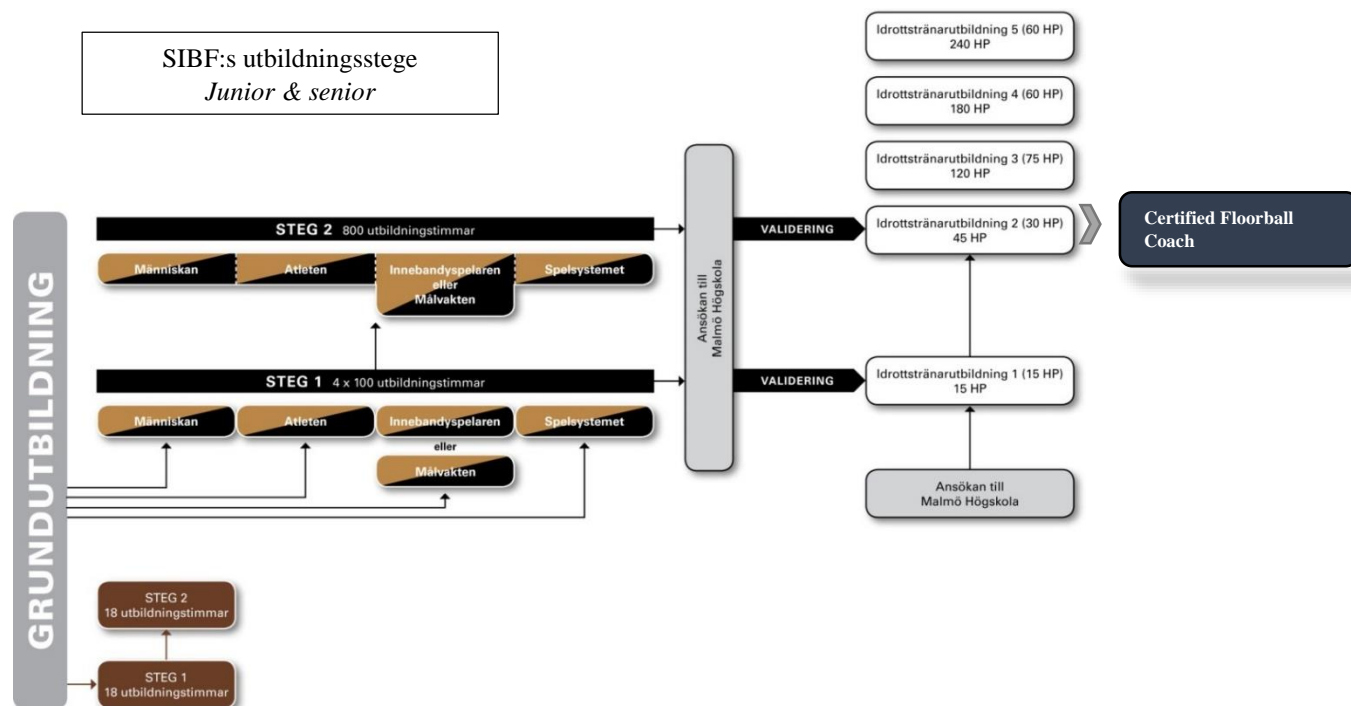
SIBF:s utbildningsstege
*Junior & senior*

Idrottstränarutbildning 5 (60 HP)
240 HP

Idrottstränarutbildning 4 (60 HP)
180 HP

Idrottstränarutbildning 3 (75 HP)
120 HP

Idrottstränarutbildning 2 (30 HP)
45 HP

Certified Floorball Coach

GRUNDUTBILDNING

STEG 2 800 utbildningstimmar

VALIDERING

Människan

Atleten

Innebandyspelaren eller Målvakten

Spelsystemet

Ansökan till Malmö Högskola

STEG 1 4 x 100 utbildningstimmar

VALIDERING

Idrottstränarutbildning 1 (15 HP)
15 HP

Människan

Atleten

Innebandyspelaren

eller

Målvakten

Spelsystemet

Ansökan till Malmö Högskola

STEG 2
18 utbildningstimmar

STEG 1
18 utbildningstimmar